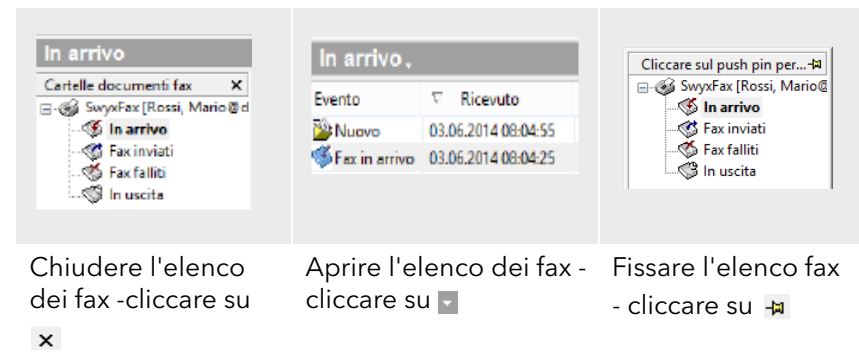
In arrivo
Cartelle documenti fax ×
SwyxFax [Rossi, Mario@d
In arrivo
Fax inviati
Fax falliti
In uscita

In arrivo

| Evento | Ricevuto |
|---|---|
| Nuovo | 03.06.2014 08:04:55 |
| Fax in arrivo | 03.06.2014 08:04:25 |

Cliccare sul push pin per...
SwyxFax [Rossi, Mario@
In arrivo
Fax inviati
Fax falliti
In uscita

Chiudere l'elenco dei fax -cliccare su ×

Aprire l'elenco dei fax - cliccare su

Fissare l'elenco fax - cliccare su